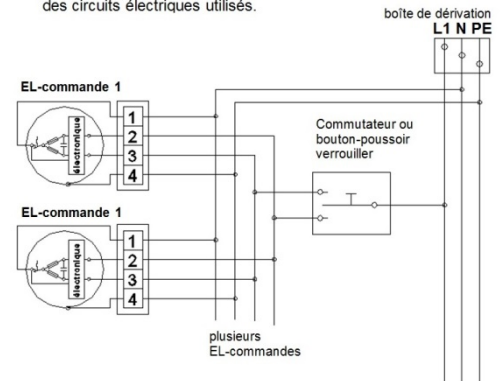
des circuits électriques utilisés.

boîte de dérivation
L1 N PE

EL-commande 1
électronique
1
2
3
4

Commutateur ou bouton-poussoir verrouiller

EL-commande 1
électronique
1
2
3
4

plusieurs EL-commandes